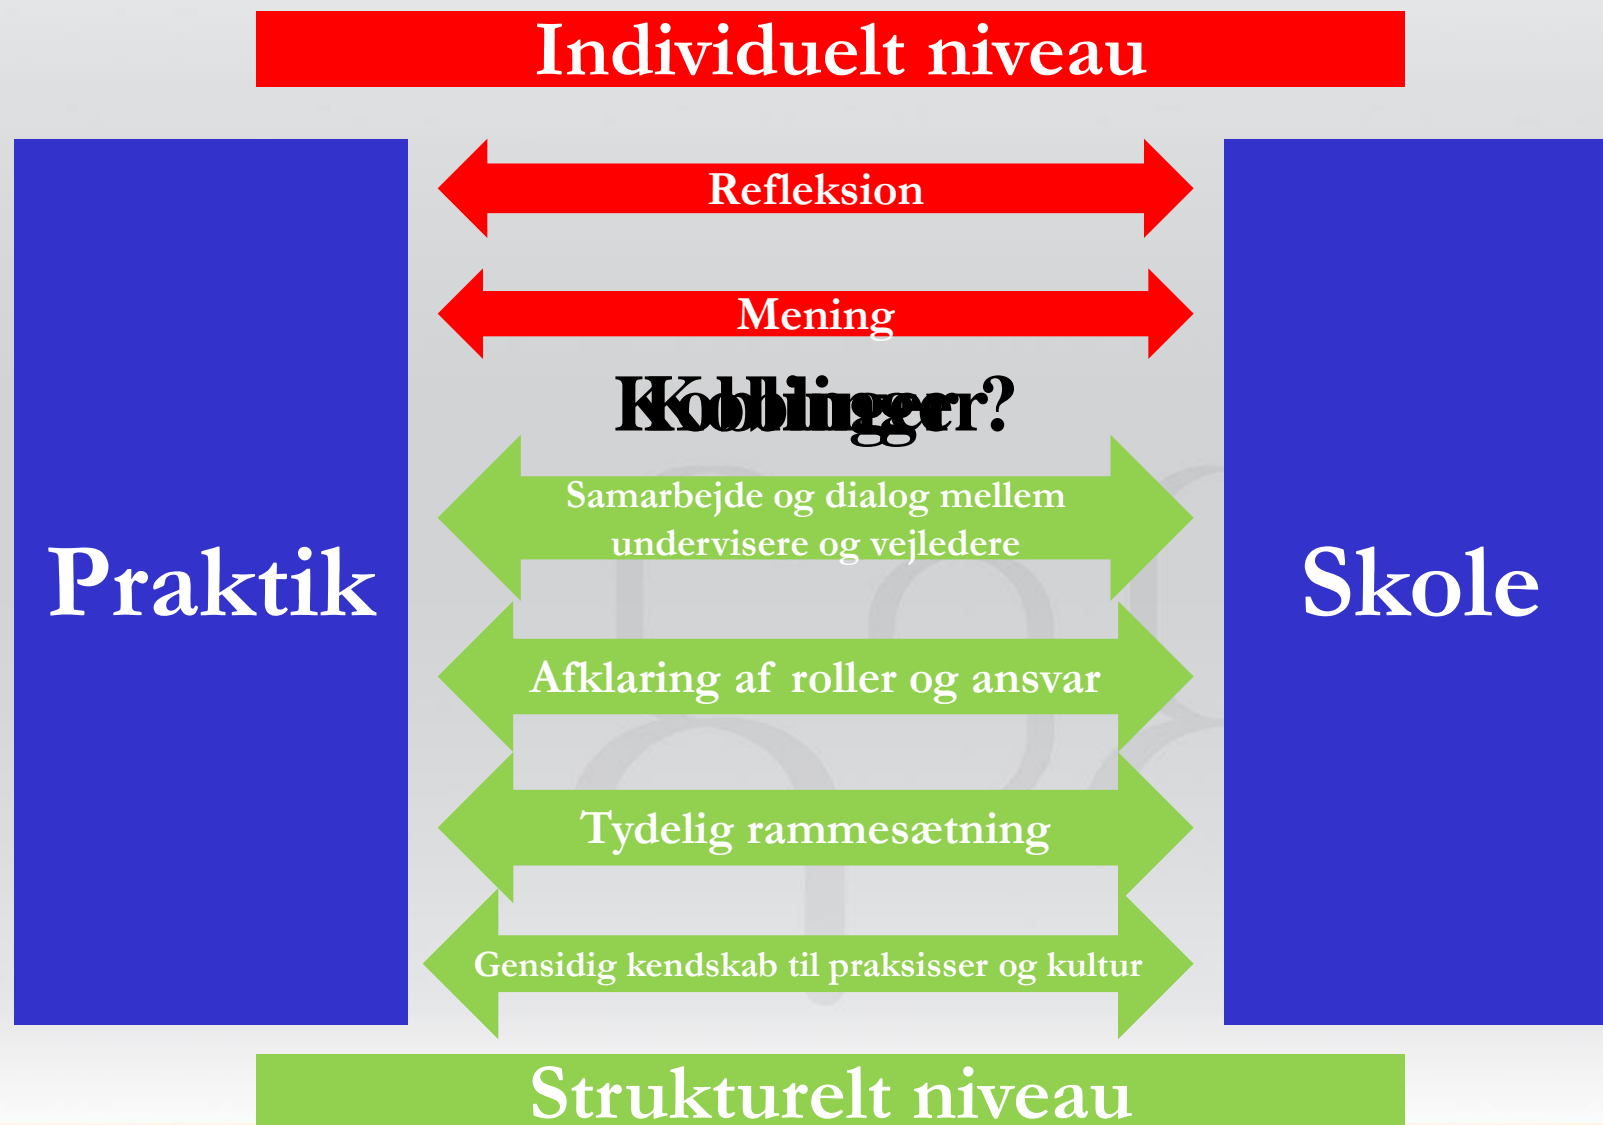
Individuelt niveau

Refleksion

Mening

Praktik

Koblinger?

Skole

Samarbejde og dialog mellem undervisere og vejledere

Afklaring af roller og ansvar

Tydelig rammesætning

Gensidig kendskab til praksisser og kultur

Strukturelt niveau